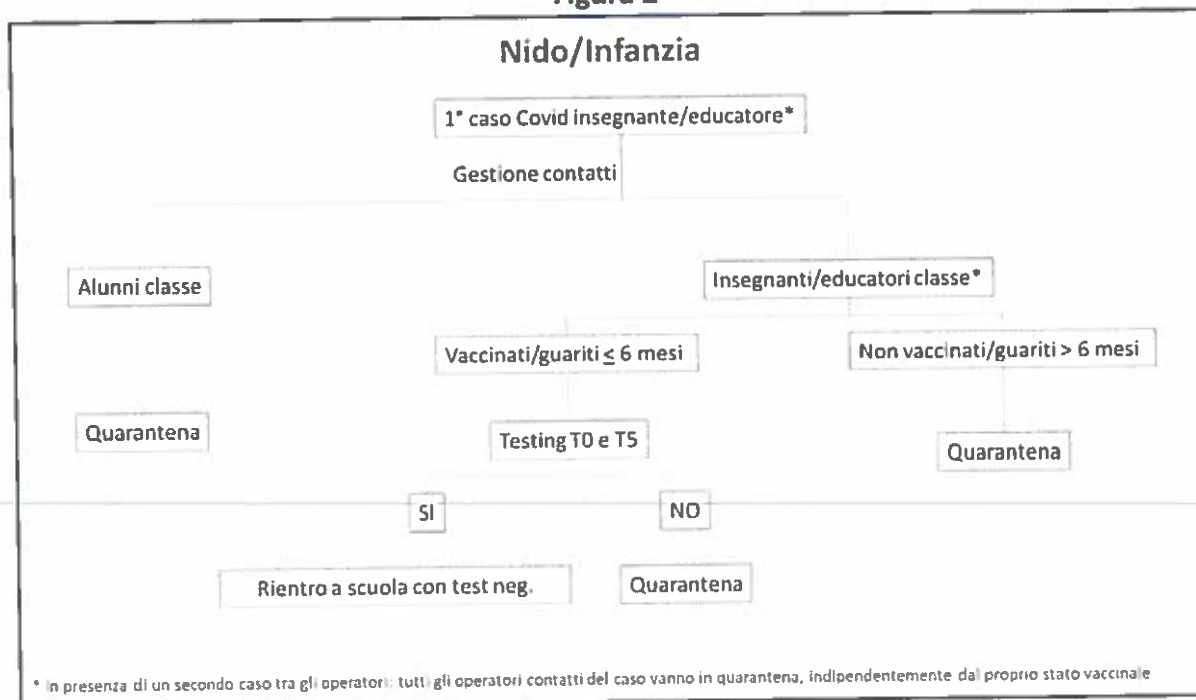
Figura 2

Nido/Infanzia

1° caso Covid insegnante/educatore*

Gestione contatti

Alunni classe

Insegnanti/educatori classe*

Vaccinati/guariti ≤ 6 mesi

Non vaccinati/guariti > 6 mesi

Quarantena

Testing T0 e T5

Quarantena

SI

NO

Rientro a scuola con test neg.

Quarantena

* In presenza di un secondo caso tra gli operatori: tutti gli operatori contatti del caso vanno in quarantena, indipendentemente dal proprio stato vaccinale